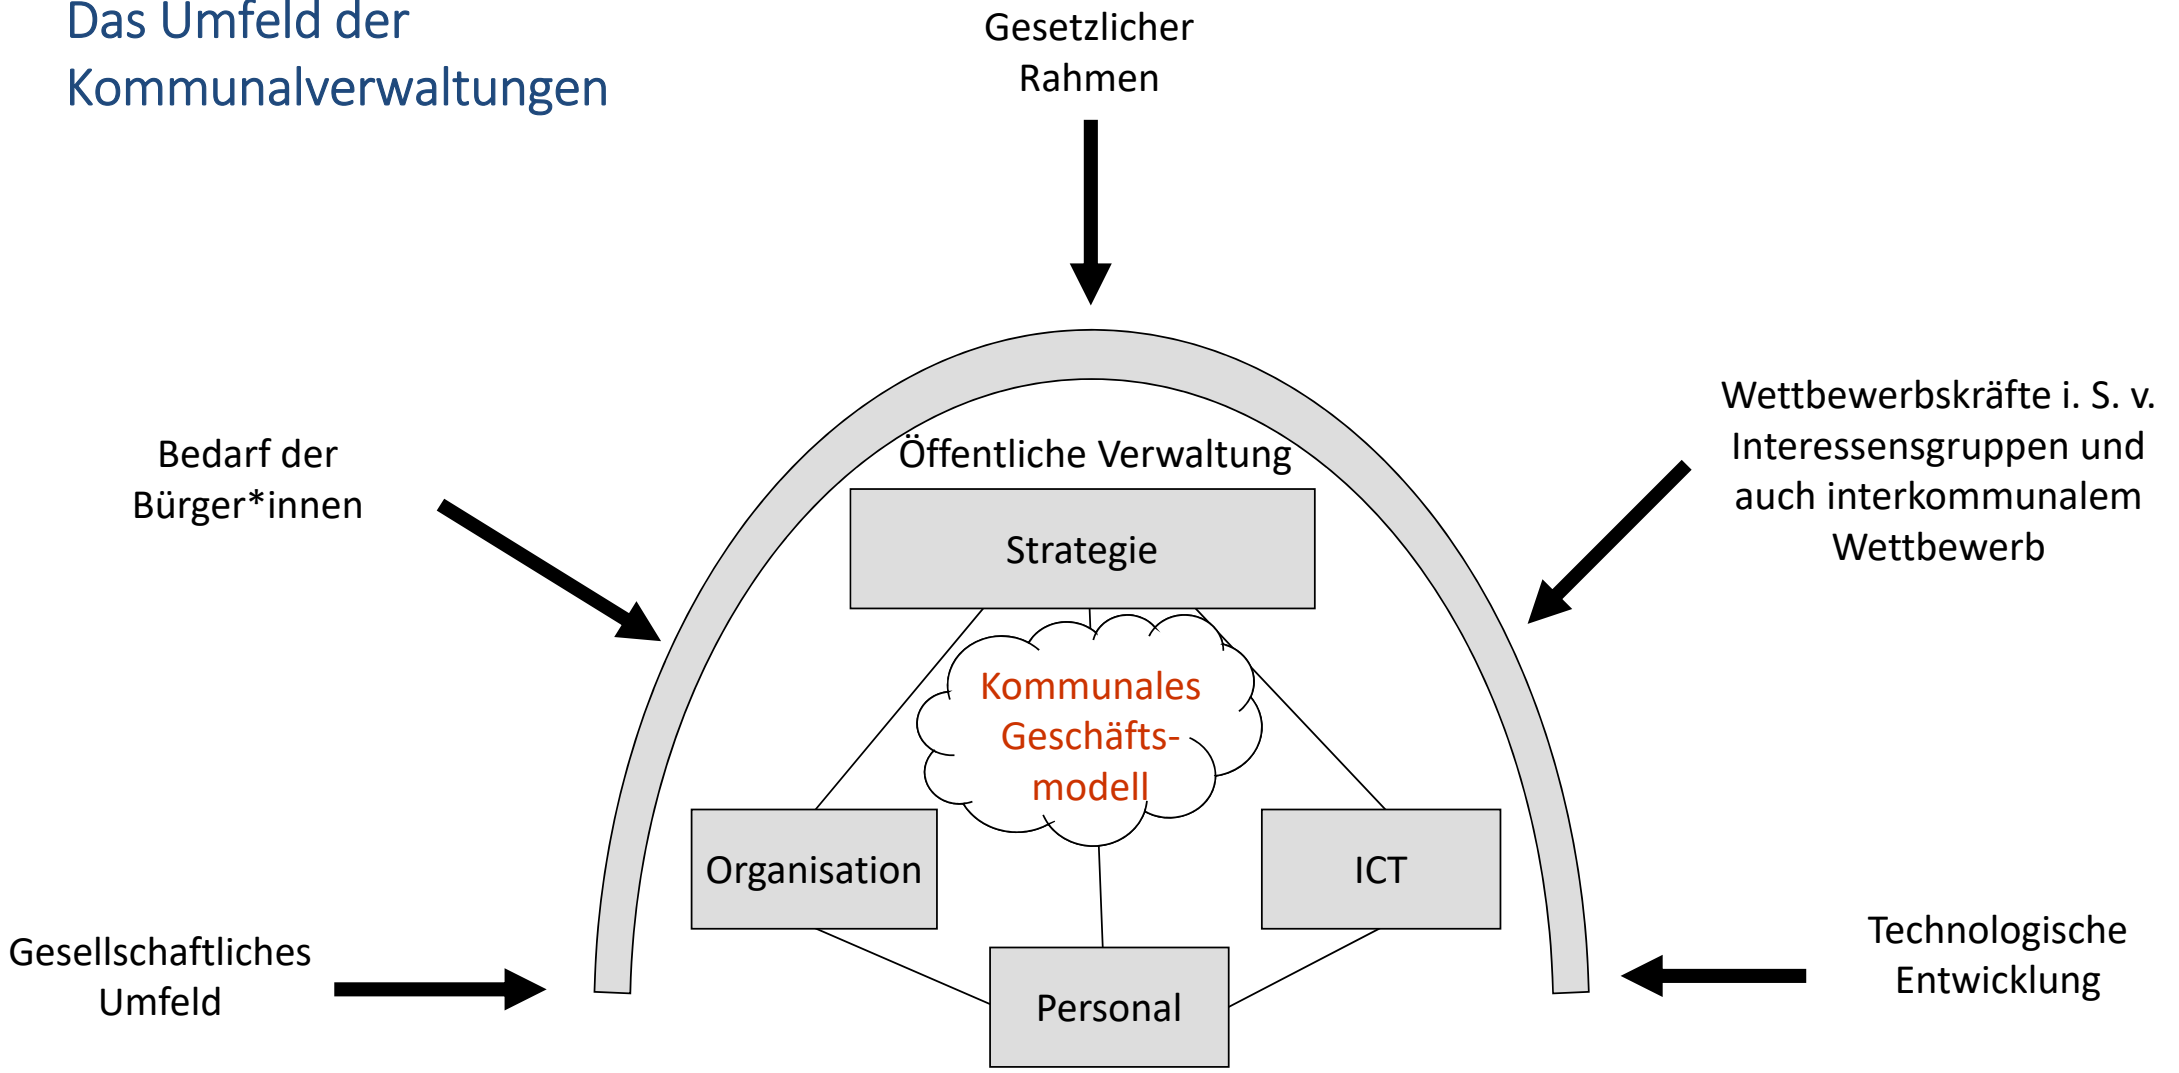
Das Umfeld der Kommunalverwaltungen

Gesetzlicher Rahmen

Bedarf der Bürger*innen

Wettbewerbskräfte i. S. v. Interessensgruppen und auch interkommunalem Wettbewerb

Öffentliche Verwaltung

Strategie

Kommunales Geschäftsmodell

Organisation

ICT

Personal

Gesellschaftliches Umfeld

Technologische Entwicklung